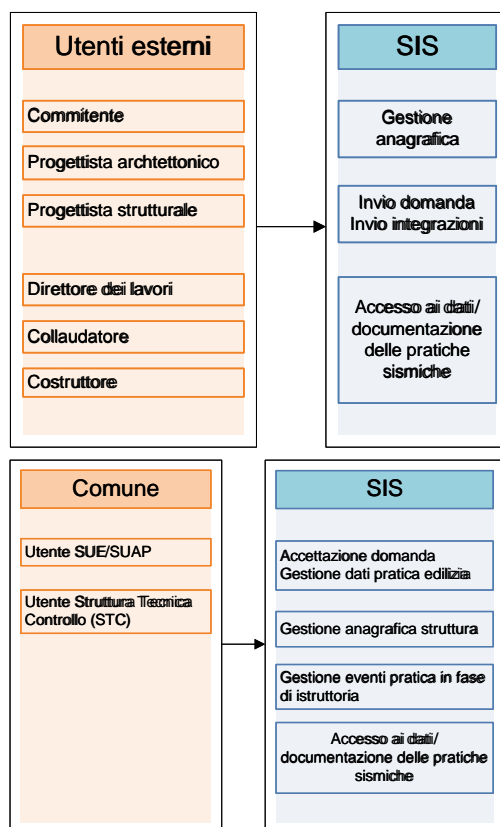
Utenti esterni

Commitente

Progettista archtettonico

Progettista strutturale

Direttore dei lavori

Collaudatore

Costruttore

SIS

Gestione anagrafica

Invio domanda
Invio integrazioni

Accesso ai dati/ documentazione delle pratiche sismiche

Comune

Utente SUE/SUAP

Utente Struttura Tecnica Controllo (STC)

SIS

Accettazione domanda
Gestione dati pratica edilizia

Gestione anagrafica struttura

Gestione eventi pratica in fase di istruttoria

Accesso ai dati/ documentazione delle pratiche sismiche